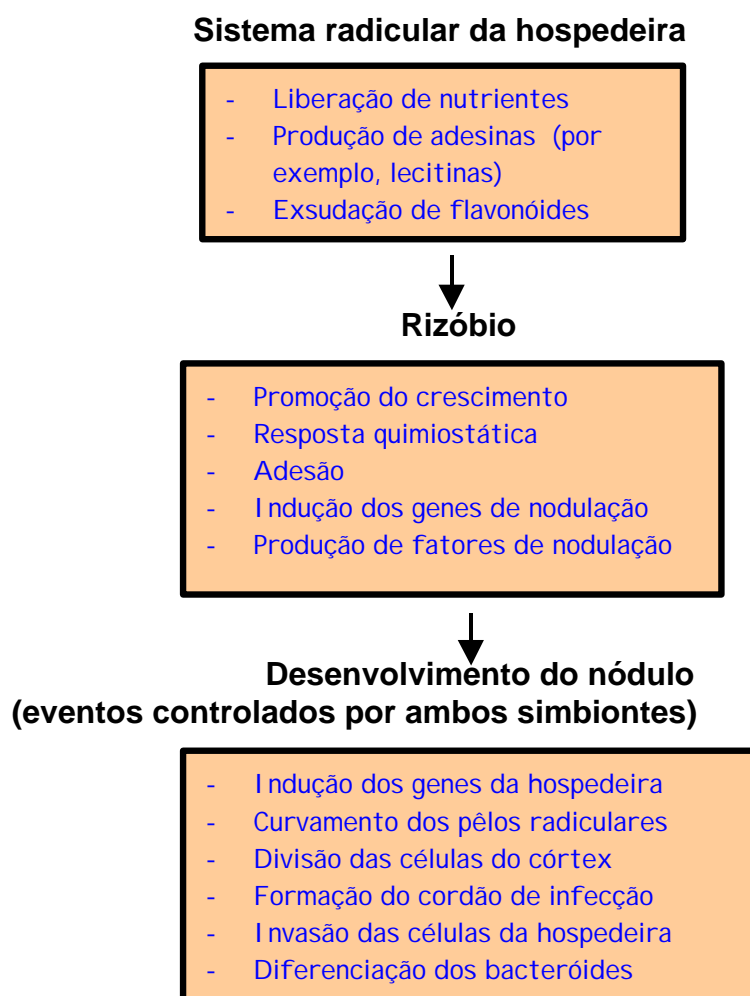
Sistema radicular da hospedeira

- Liberação de nutrientes
- Produção de adesinas (por exemplo, lecitinas)
- Exsudação de flavonóides

Rizóbio

- Promoção do crescimento
- Resposta quimiostática
- Adesão
- Indução dos genes de nodulação
- Produção de fatores de nodulação

Desenvolvimento do nódulo
(eventos controlados por ambos simbiontes)

- Indução dos genes da hospedeira
- Curvamento dos pêlos radiculares
- Divisão das células do córtex
- Formação do cordão de infecção
- Invasão das células da hospedeira
- Diferenciação dos bacteróides